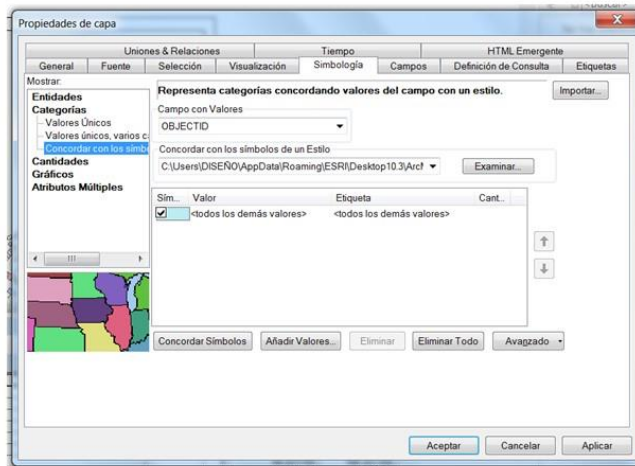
Propiedades de capa

Uniones & Relaciones | Tiempo | HTML Emergente
General | Fuente | Selección | Visualización | Simbología | Campos | Definición de Consulta | Etiquetas

Mostrar:
Entidades
Categorías
Valores Únicos
Valores únicos, varios c
Concordar con los símbo
Cantidades
Gráficos
Atributos Múltiples

Representa categorías concordando valores del campo con un estilo.

Importar...

Campo con Valores
OBJECTID

Concordar con los símbolos de un Estilo
C:\Users\DISEÑO\AppData\Roaming\ESRI\Desktop10.3\Arc

Examinar...

| Sím... | Valor | Etiqueta | Cant... |
|---|---|---|---|
| | <todos los demás valores> | <todos los demás valores> | |

Concordar Símbolos | Añadir Valores... | Eliminar | Eliminar Todo | Avanzado

Aceptar | Cancelar | Aplicar